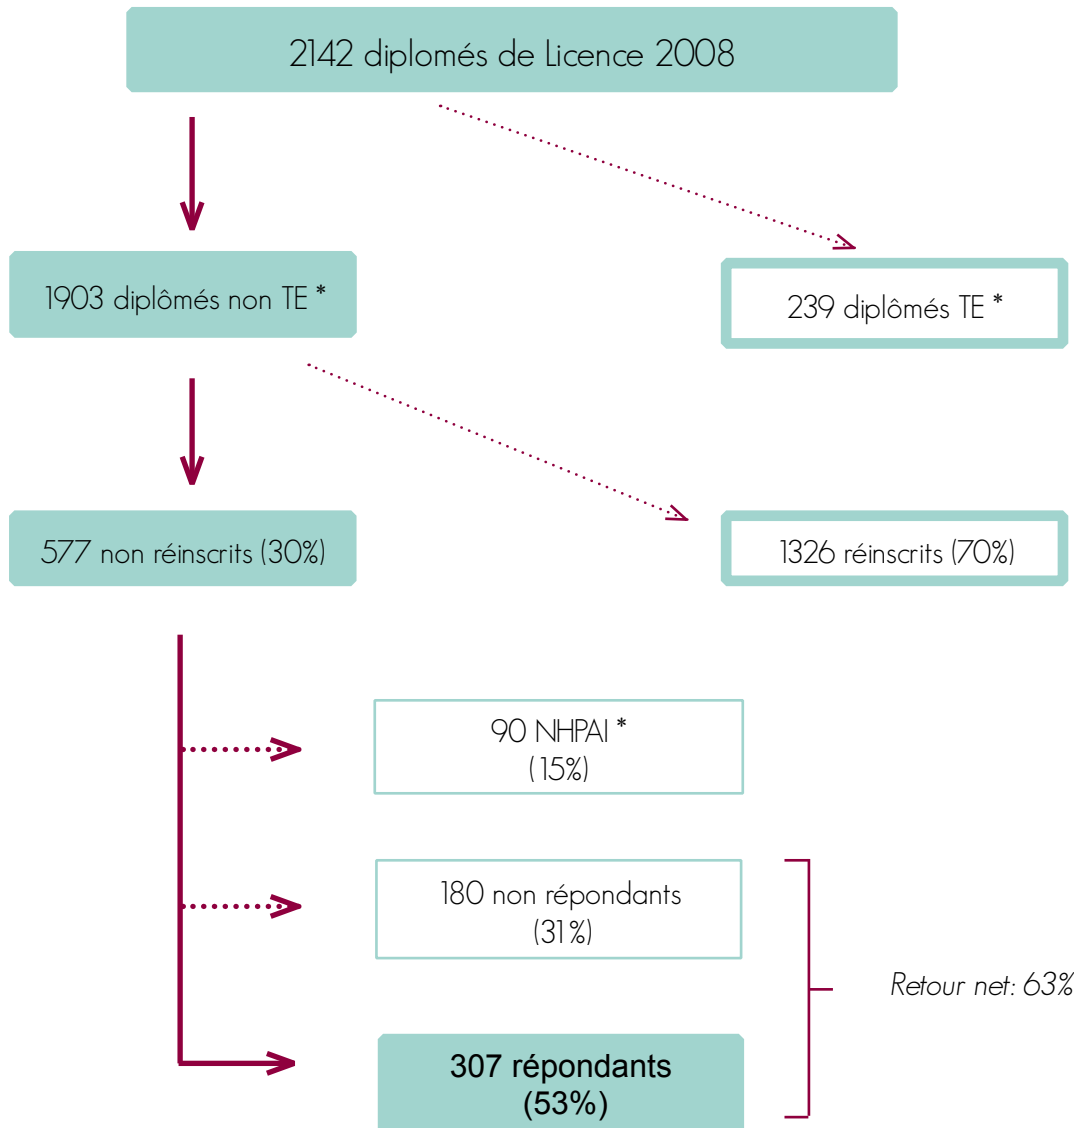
2142 diplomés de Licence 2008

1903 diplômés non TE *

239 diplômés TE *

577 non réinscrits (30%)

1326 réinscrits (70%)

90 NHPAI *
(15%)

180 non répondants
(31%)

Retour net: 63%

307 répondants
(53%)